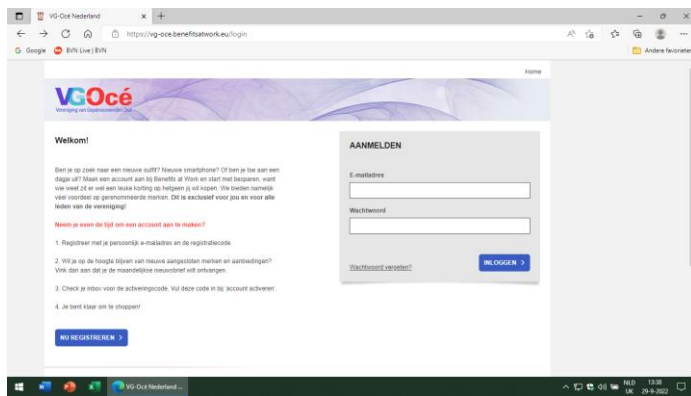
VG-Océ Nederland × +

https://vg-oce.benefitsatwork.eu/login

Google BVN Live | BVN

Andere favorieten

Home

VGOcé
Vereniging van Gepensioneerden Océ

Welkom!

Ben je op zoek naar een nieuwe outfit? Nieuwe smartphone? Of ben je toe aan een dagje uit? Maak een account aan bij Benefits at Work en start met besparen, want wie weet zit er wel een leuke korting op hetgeen jij wil kopen. We bieden namelijk veel voordeel op gerenommeerde merken. **Dit is exclusief voor jou en voor alle leden van de vereniging!**

Neem je even de tijd om een account aan te maken?

1. Registreer met je persoonlijk e-mailadres en de registratiecode.

2. Wil je op de hoogte blijven van nieuwe aangesloten merken en aanbiedingen? Vink dan aan dat je de maandelijkse nieuwsbrief wilt ontvangen.

3. Check je inbox voor de activeringscode. Vul deze code in bij 'account activeren'

4. Je bent klaar om te shoppen!

NU REGISTREREN >

AANMELDEN

E-mailadres

Wachtwoord

Wachtwoord vergeten?

INLOGGEN >

VG-Océ Nederland ...

NLD UK 13:38 29-9-2022